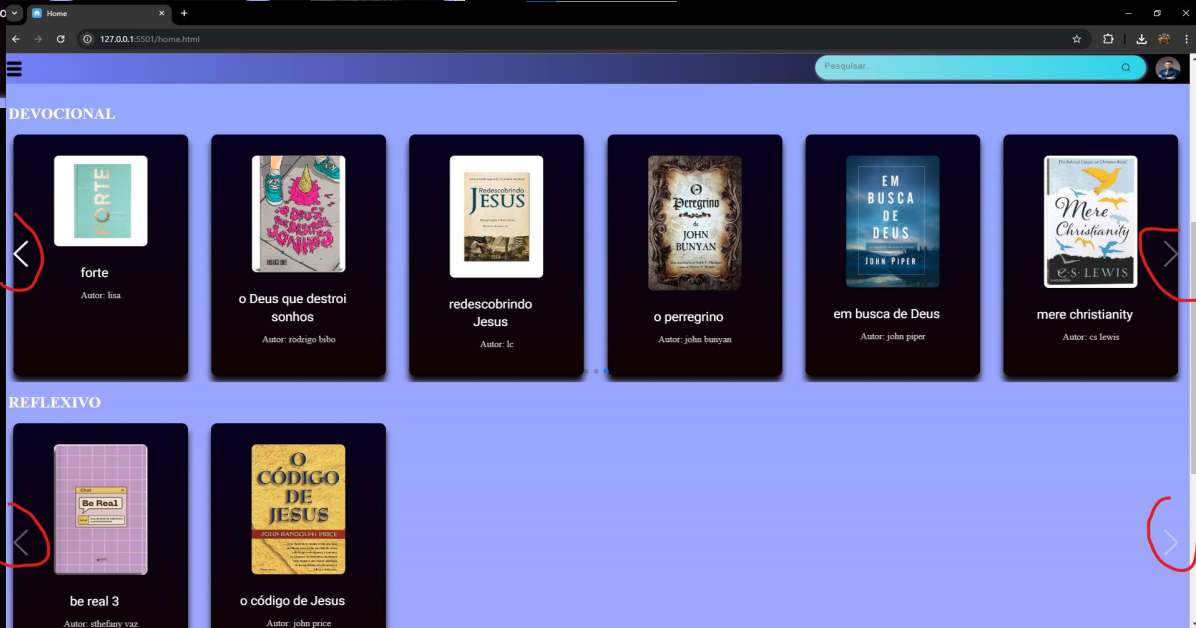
Home
127.0.0.1:5501/home.html
Pesquisar..

DEVOCIONAL

FORTE
forte
Autor: lisa

O DEUS QUE DESTROI SONHOS
o Deus que destroi sonhos
Autor: rodrigo bibo

Redescobrindo JESUS
redescobrindo Jesus
Autor: lc

O Peregrino de JOHN BUNYAN
o perregrino
Autor: john bunyan

EM BUSCA DE DEUS
JOHN PIPER
em busca de Deus
Autor: john piper

Mere Christianity
C·S·LEWIS
mere christianity
Autor: cs lewis

REFLEXIVO

Be Real
be real 3
Autor: sthefany vaz

O CÓDIGO DE JESUS
JOHN RANDOLPH PRICE
o código de Jesus
Autor: john price